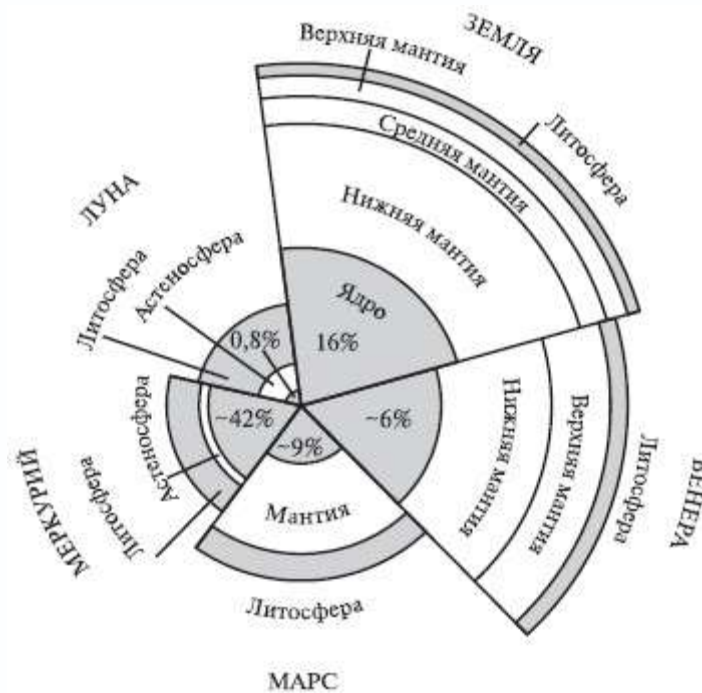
ЗЕМЛЯ
Верхняя мантия
Литосфера
Средняя мантия
Нижняя мантия
Ядро
16%
ЛУНА
Литосфера
Астеносфера
0,8%
~42%
~9%
~6%
Нижняя мантия
Верхняя мантия
Литосфера
ВЕНЕРА
МЕРКУРИЙ
Литосфера
Астеносфера
Мантия
Литосфера
МАРС